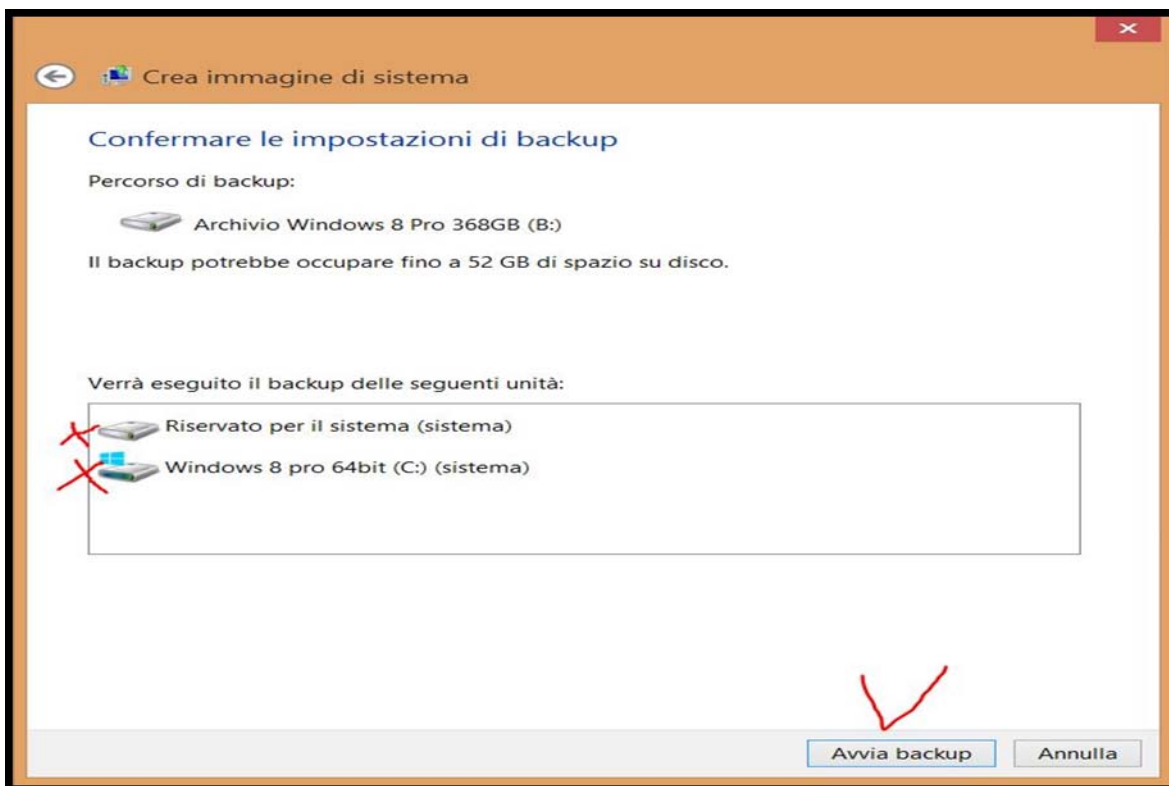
Crea immagine di sistema

Confermare le impostazioni di backup

Percorso di backup:

Archivio Windows 8 Pro 368GB (B:)

Il backup potrebbe occupare fino a 52 GB di spazio su disco.

Verrà eseguito il backup delle seguenti unità:

Riservato per il sistema (sistema)

Windows 8 pro 64bit (C:) (sistema)

Avvia backup

Annulla